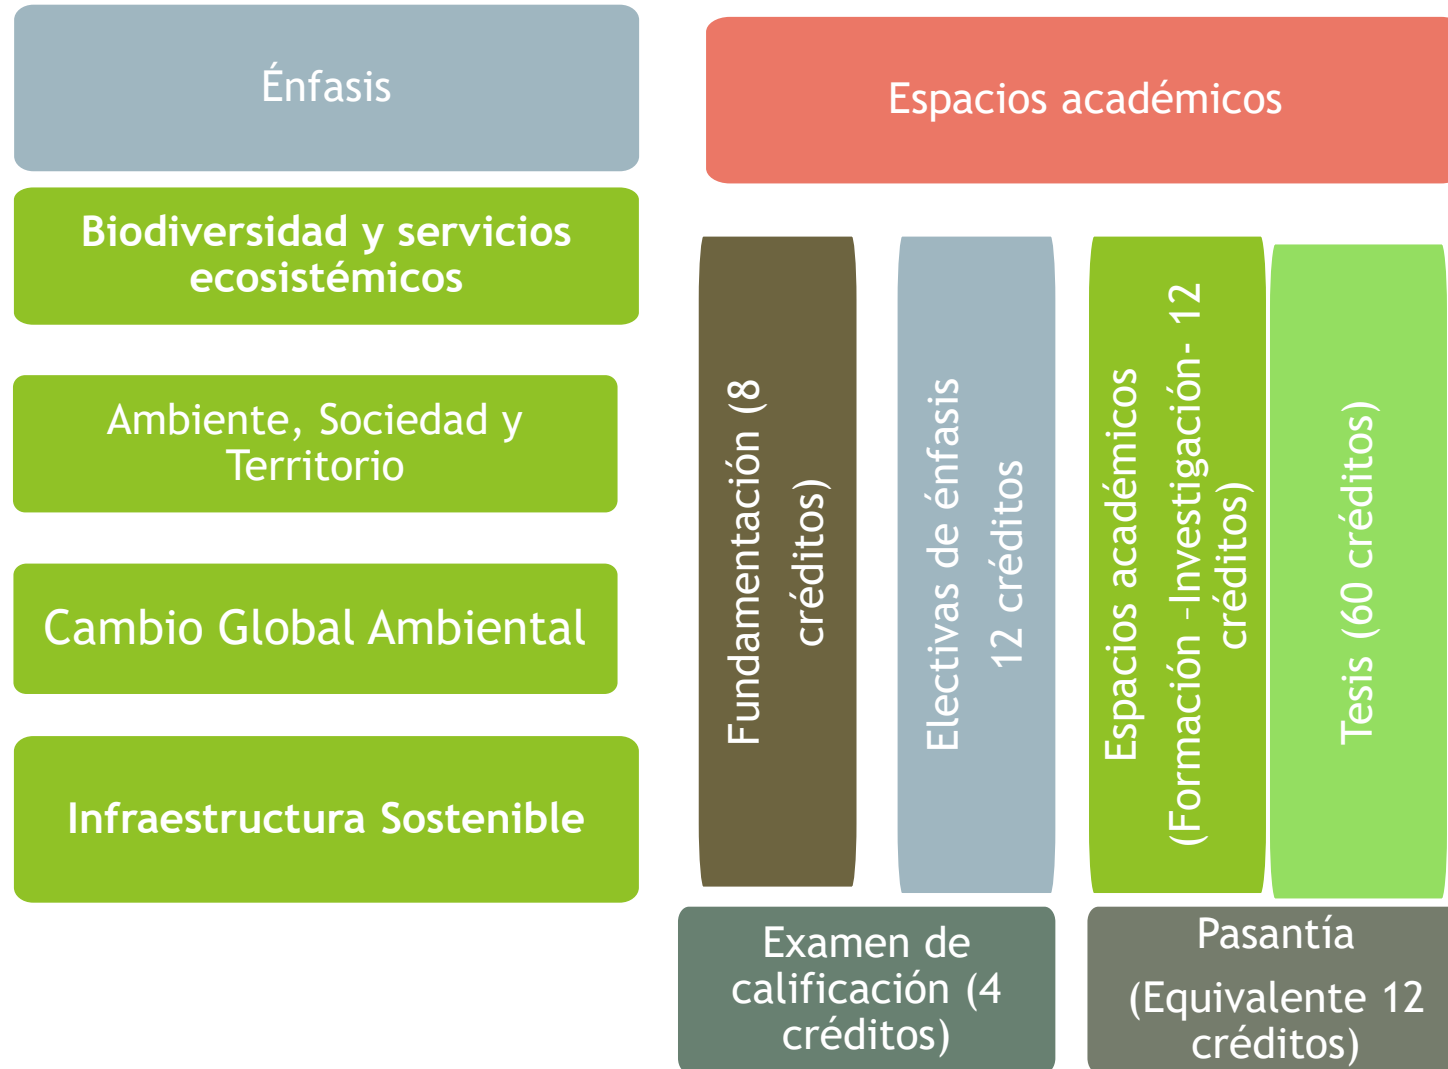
Énfasis

Biodiversidad y servicios ecosistémicos

Ambiente, Sociedad y Territorio

Cambio Global Ambiental

Infraestructura Sostenible

Espacios académicos

Fundamentación (8 créditos)

Electivas de énfasis 12 créditos

Espacios académicos (Formación -Investigación- 12 créditos)

Tesis (60 créditos)

Examen de calificación (4 créditos)

Pasantía

(Equivalente 12 créditos)